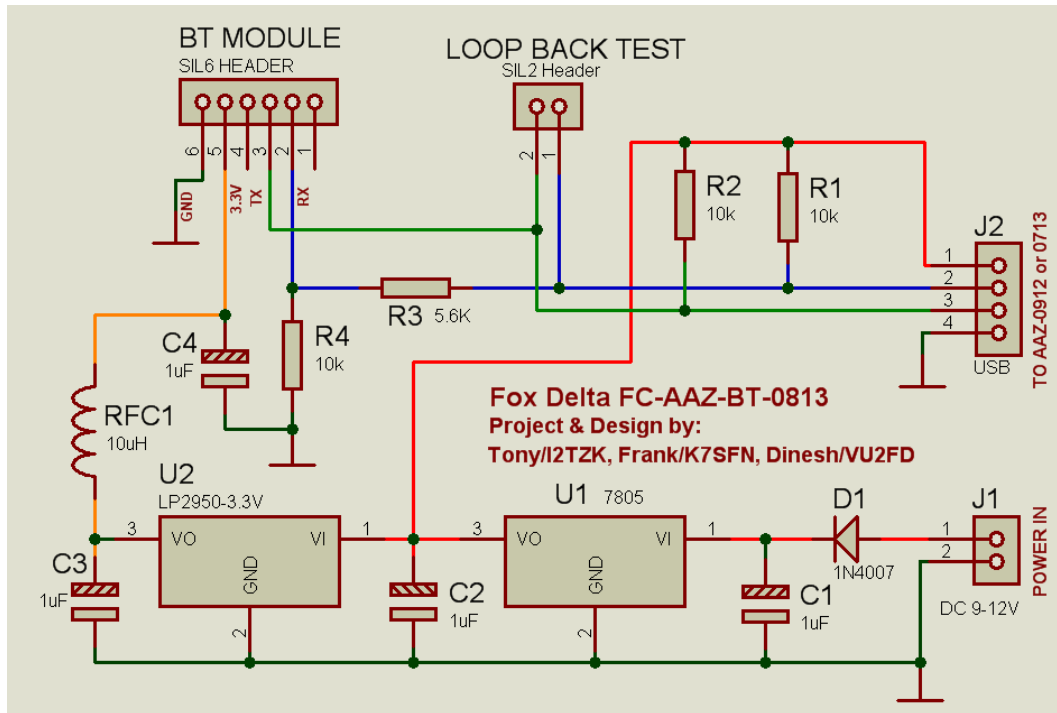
BT MODULE
SIL6 HEADER
6 5 4 3 2 1
GND 3.3V TX RX

LOOP BACK TEST
SIL2 Header
2 1

R2
10k
R1
10k

J2
1
2
3
4
USB
TO AAZ-0912 or 0713

R3 5.6K
R4
10k
C4
1uF
RFC1
10uH

Fox Delta FC-AAZ-BT-0813
Project & Design by:
Tony/I2TZK, Frank/K7SFN, Dinesh/VU2FD

U2
LP2950-3.3V
3 VO VI 1
GND
2

U1 7805
3 VO VI 1
GND
2

D1
1N4007

J1
1
2
POWER IN
DC 9-12V

C3
1uF
C2
1uF
C1
1uF